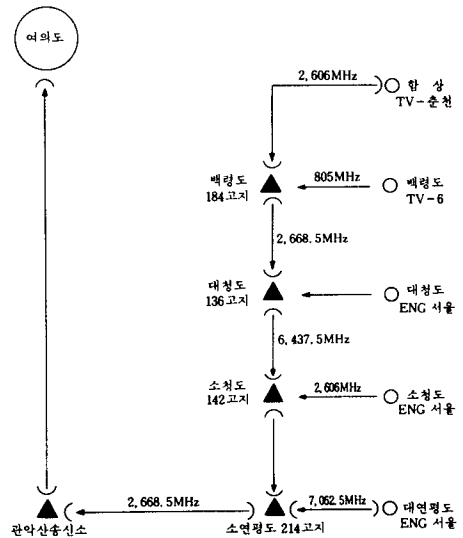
여의도

2,606MHz
함 상
TV-춘천

백령도
184고지

805MHz
백령도
TV-6

2,668.5MHz

대청도
136고지

대청도
ENG 서울

6,437.5MHz

소청도
142고지

2,606MHz
소청도
ENG 서울

관악산송신소

2,668.5MHz

소연평도 214고지

7,062.5MHz
대연평도
ENG 서울